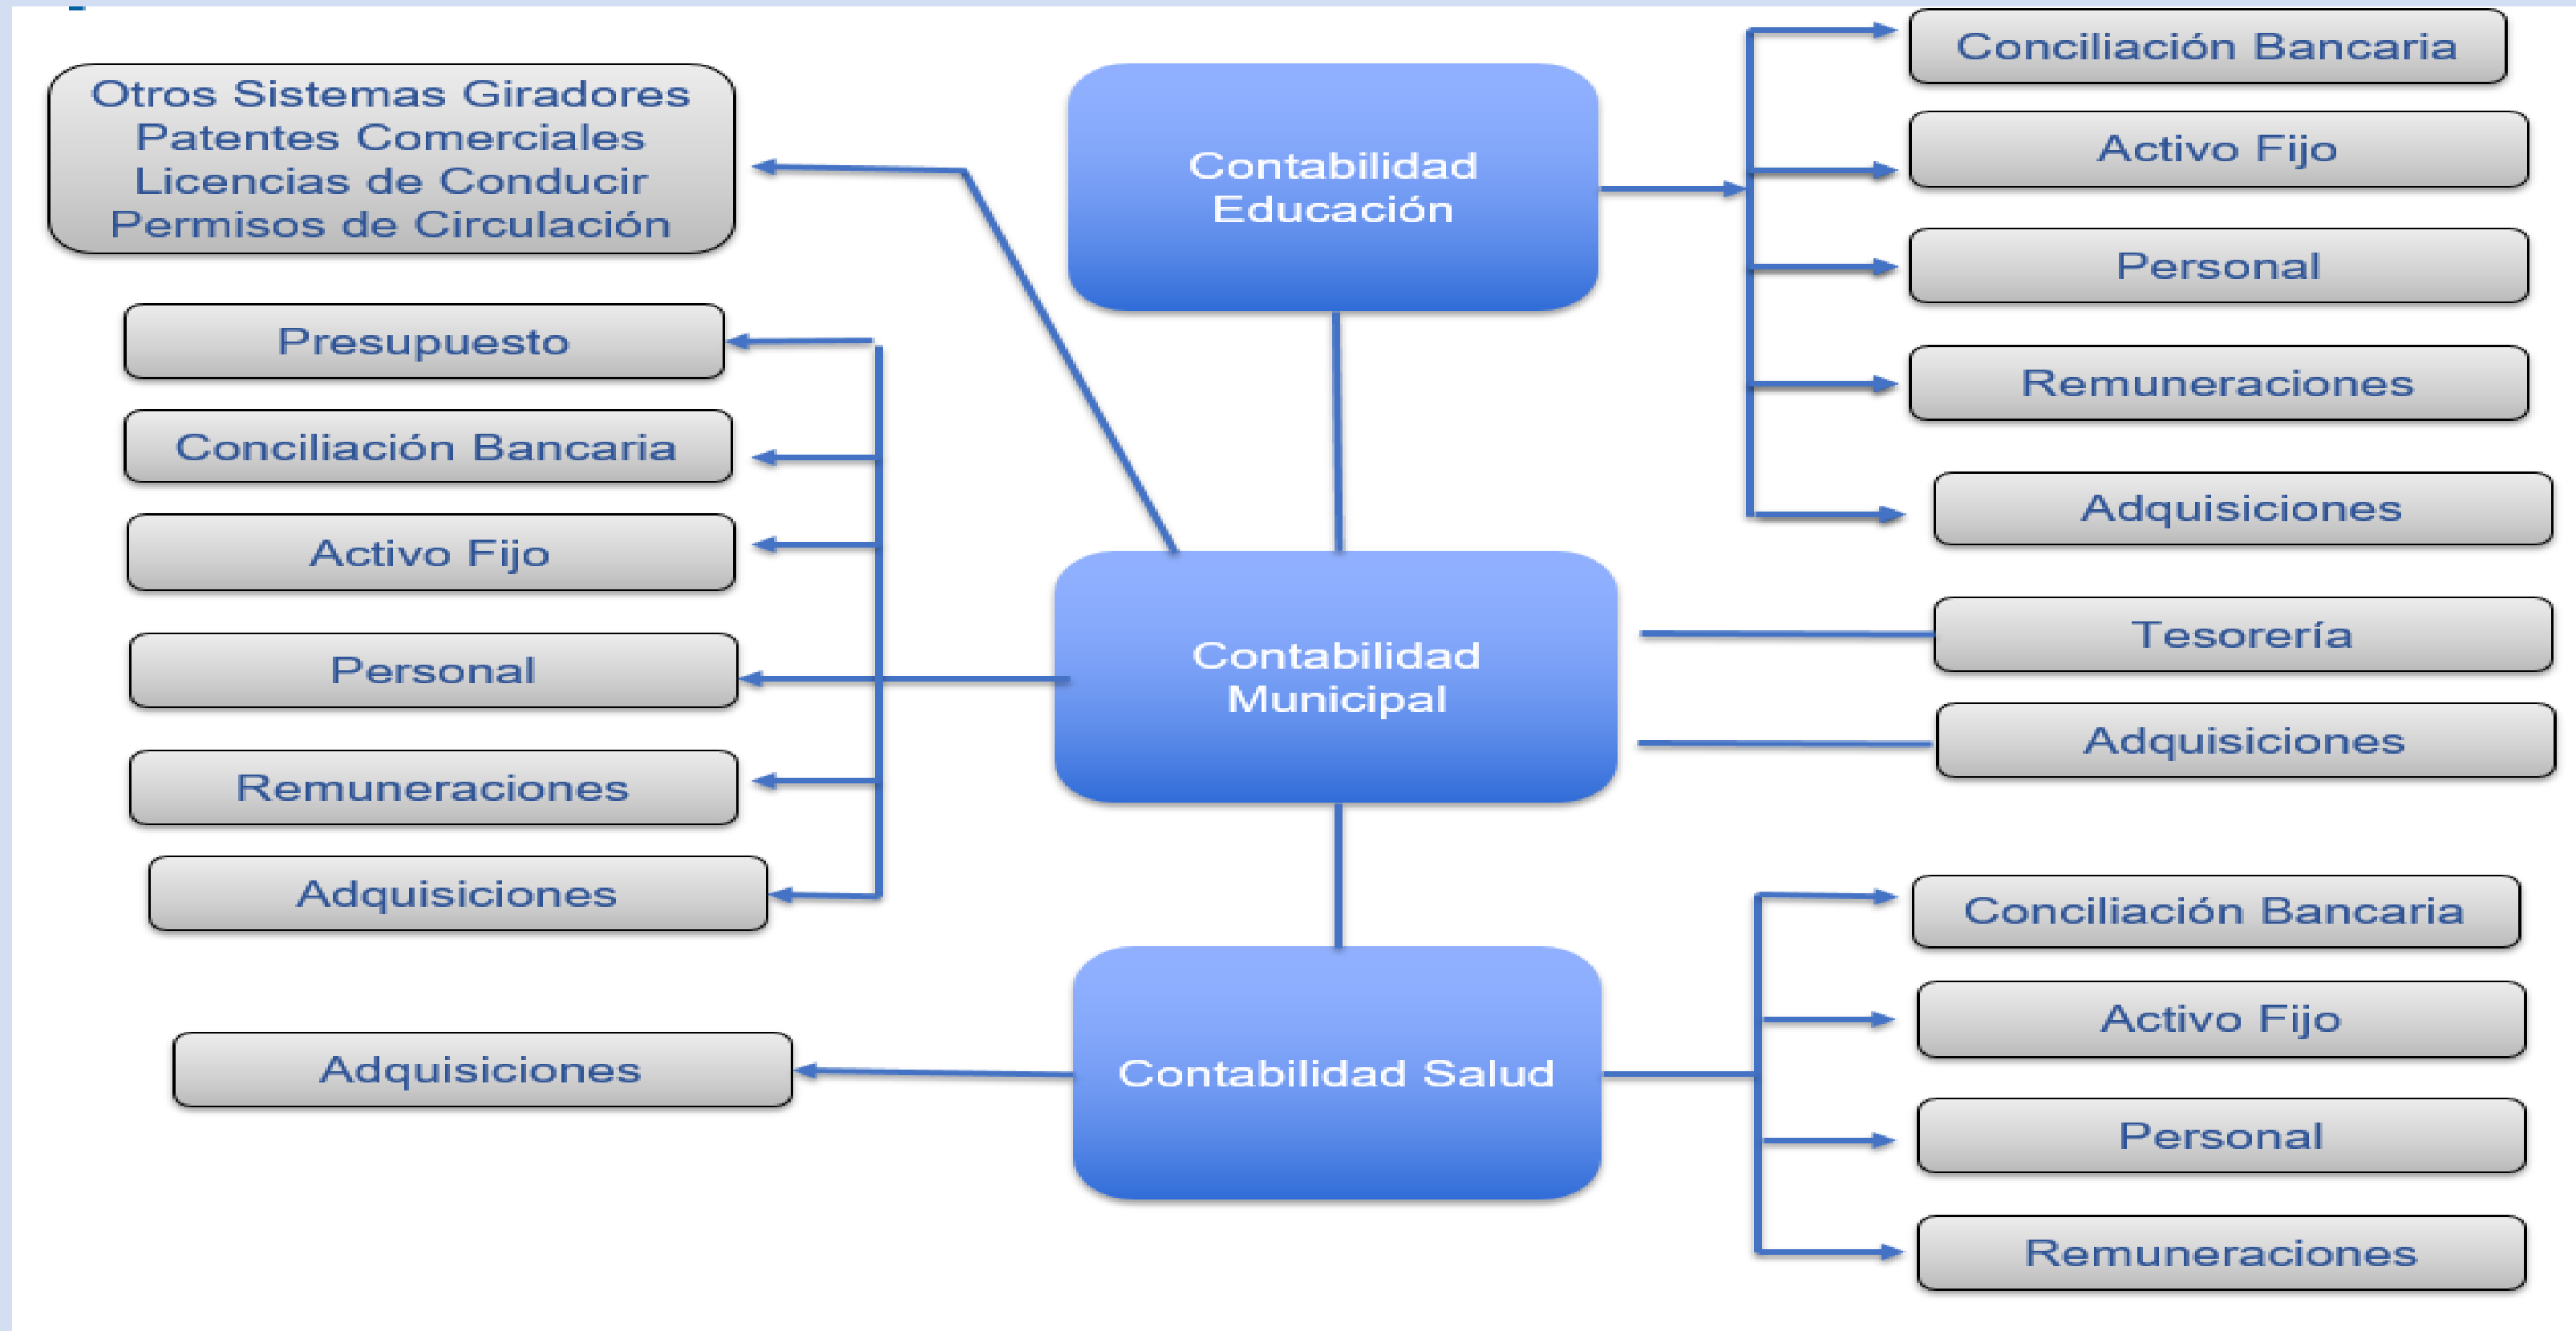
Otros Sistemas Giradores
Patentes Comerciales
Licencias de Conducir
Permisos de Circulación

Contabilidad Educación

Conciliación Bancaria

Activo Fijo

Personal

Remuneraciones

Adquisiciones

Presupuesto

Conciliación Bancaria

Activo Fijo

Personal

Remuneraciones

Adquisiciones

Contabilidad Municipal

Tesorería

Adquisiciones

Conciliación Bancaria

Activo Fijo

Personal

Remuneraciones

Adquisiciones

Contabilidad Salud